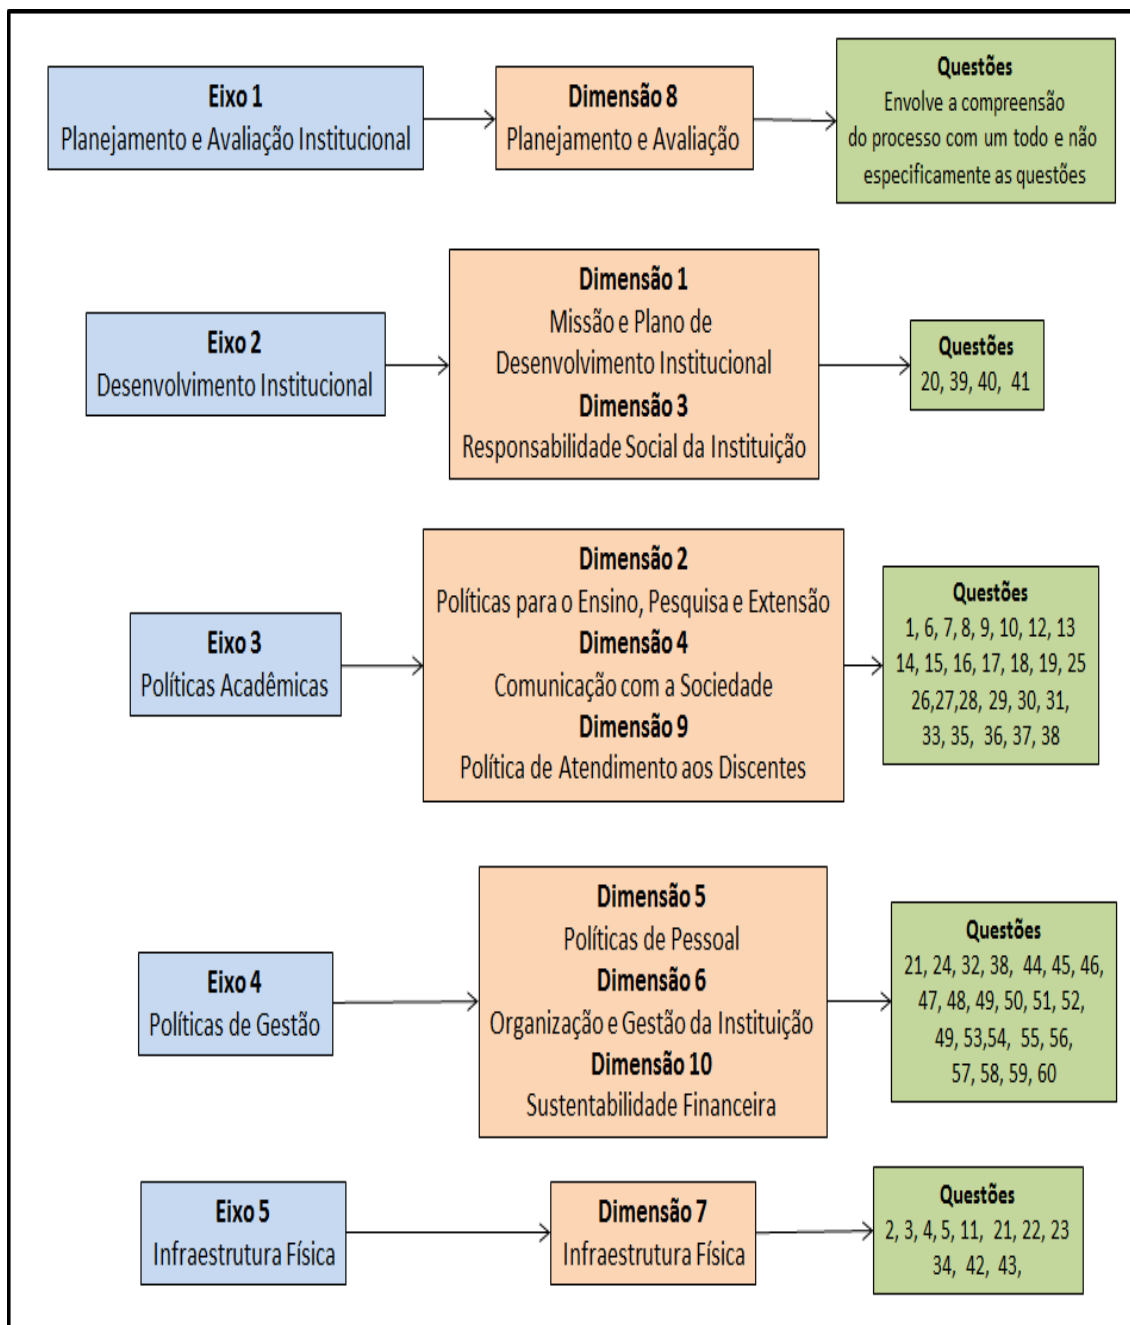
Eixo 1
Planejamento e Avaliação Institucional

Dimensão 8
Planejamento e Avaliação

Questões
Envolve a compreensão do processo com um todo e não especificamente as questões

Eixo 2
Desenvolvimento Institucional

Dimensão 1
Missão e Plano de Desenvolvimento Institucional
Dimensão 3
Responsabilidade Social da Instituição

Questões
20, 39, 40, 41

Eixo 3
Políticas Acadêmicas

Dimensão 2
Políticas para o Ensino, Pesquisa e Extensão
Dimensão 4
Comunicação com a Sociedade
Dimensão 9
Política de Atendimento aos Discentes

Questões
1, 6, 7, 8, 9, 10, 12, 13
14, 15, 16, 17, 18, 19, 25
26,27,28, 29, 30, 31,
33, 35, 36, 37, 38

Eixo 4
Políticas de Gestão

Dimensão 5
Políticas de Pessoal
Dimensão 6
Organização e Gestão da Instituição
Dimensão 10
Sustentabilidade Financeira

Questões
21, 24, 32, 38, 44, 45, 46,
47, 48, 49, 50, 51, 52,
49, 53,54, 55, 56,
57, 58, 59, 60

Eixo 5
Infraestrutura Física

Dimensão 7
Infraestrutura Física

Questões
2, 3, 4, 5, 11, 21, 22, 23
34, 42, 43,